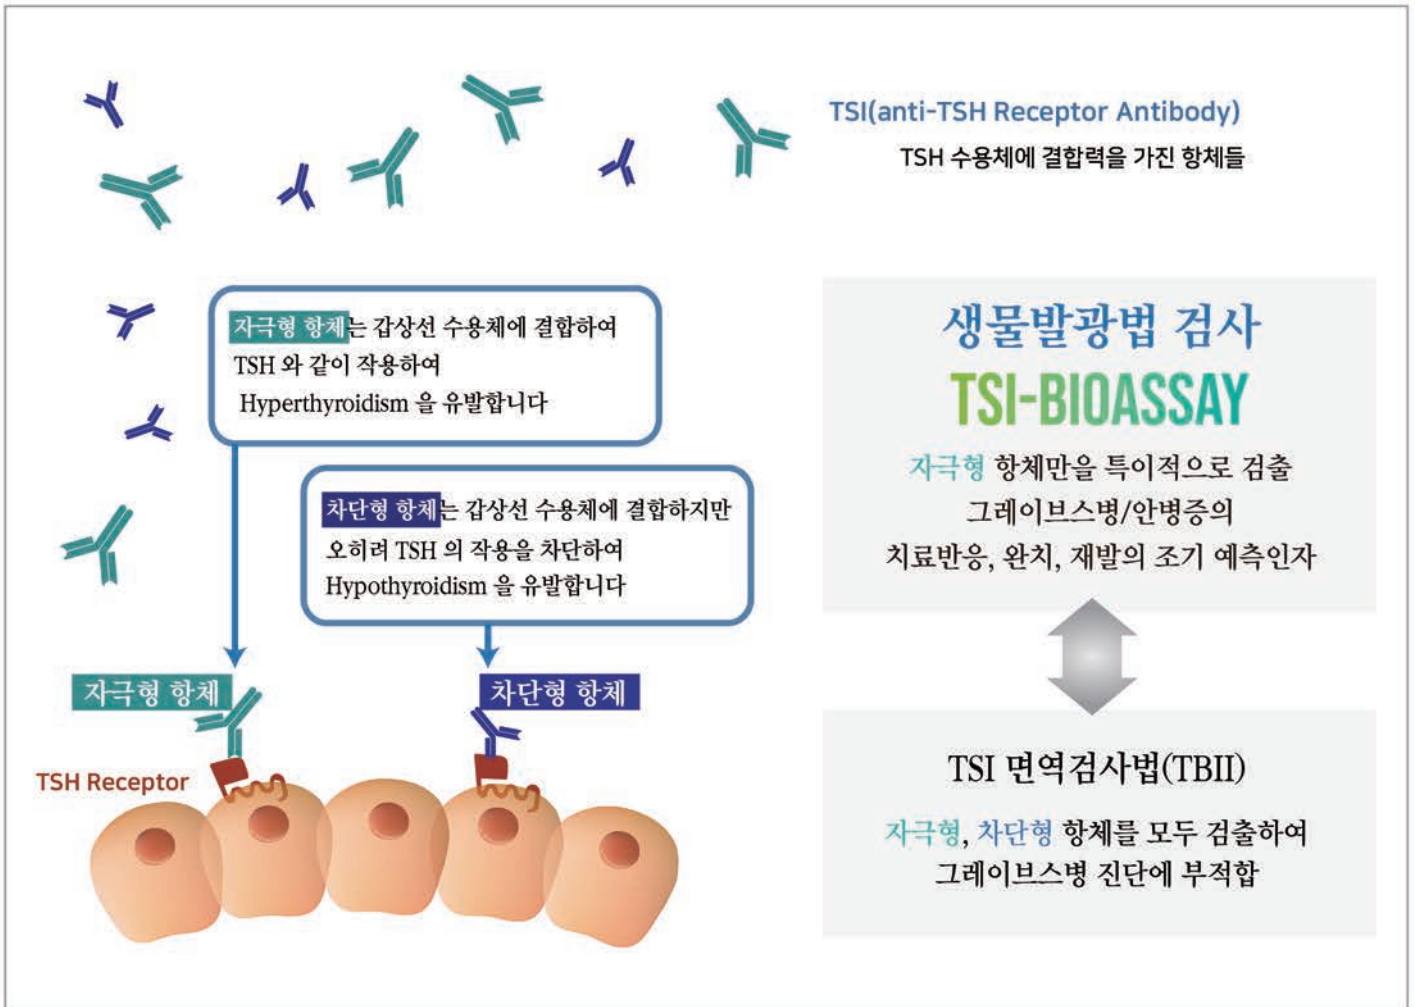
TSI(anti-TSH Receptor Antibody)
TSH 수용체에 결합력을 가진 항체들

자극형 항체는 갑상선 수용체에 결합하여 TSH 와 같이 작용하여 Hyperthyroidism 을 유발합니다

차단형 항체는 갑상선 수용체에 결합하지만 오히려 TSH 의 작용을 차단하여 Hypothyroidism 을 유발합니다

자극형 항체

차단형 항체

TSH Receptor

생물발광법 검사
TSI-BIOASSAY
자극형 항체만을 특이적으로 검출
그레이브스병/안병증의
치료반응, 완치, 재발의 조기 예측인자

TSI 면역검사법(TBII)
자극형, 차단형 항체를 모두 검출하여
그레이브스병 진단에 부적합